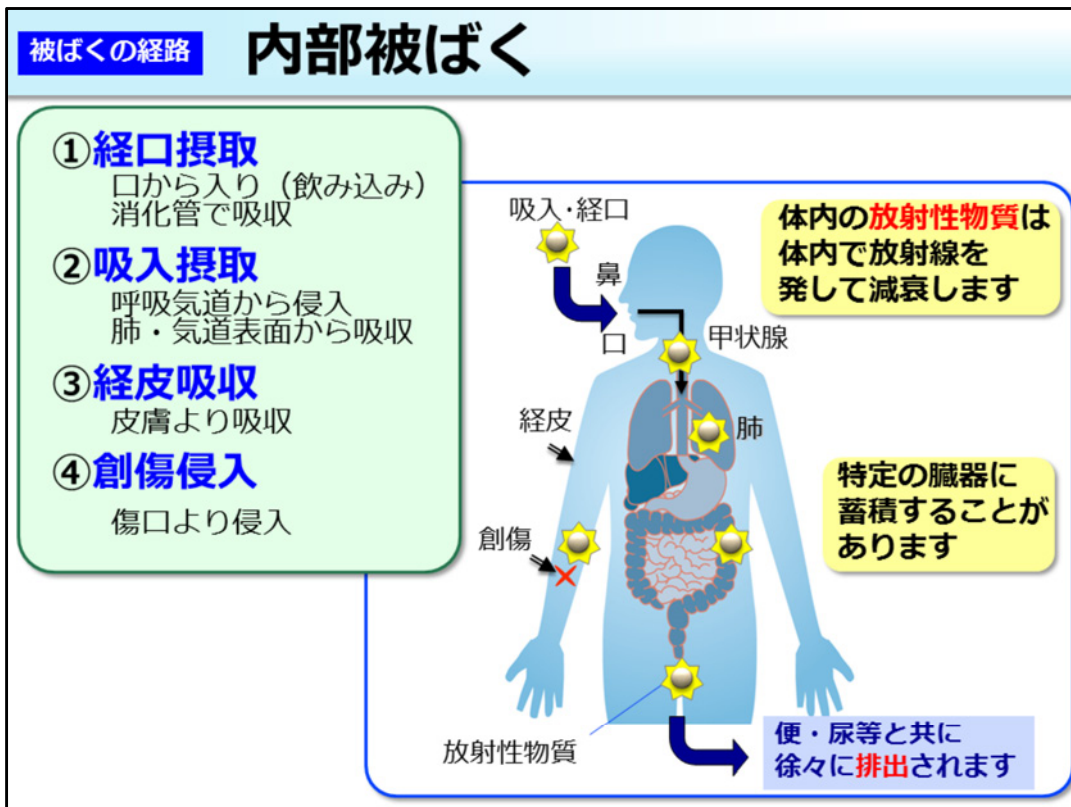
被ばくの経路

内部被ばく

①経口摂取
口から入り（飲み込み）
消化管で吸収

②吸入摂取
呼吸気道から侵入
肺・気道表面から吸収

③経皮吸収
皮膚より吸収

④創傷侵入
傷口より侵入

吸入・経口

鼻

口

甲状腺

肺

経皮

創傷

放射性物質

体内の放射性物質は
体内で放射線を
発して減衰します

特定の臓器に
蓄積することが
あります

便・尿等と共に
徐々に排出されます